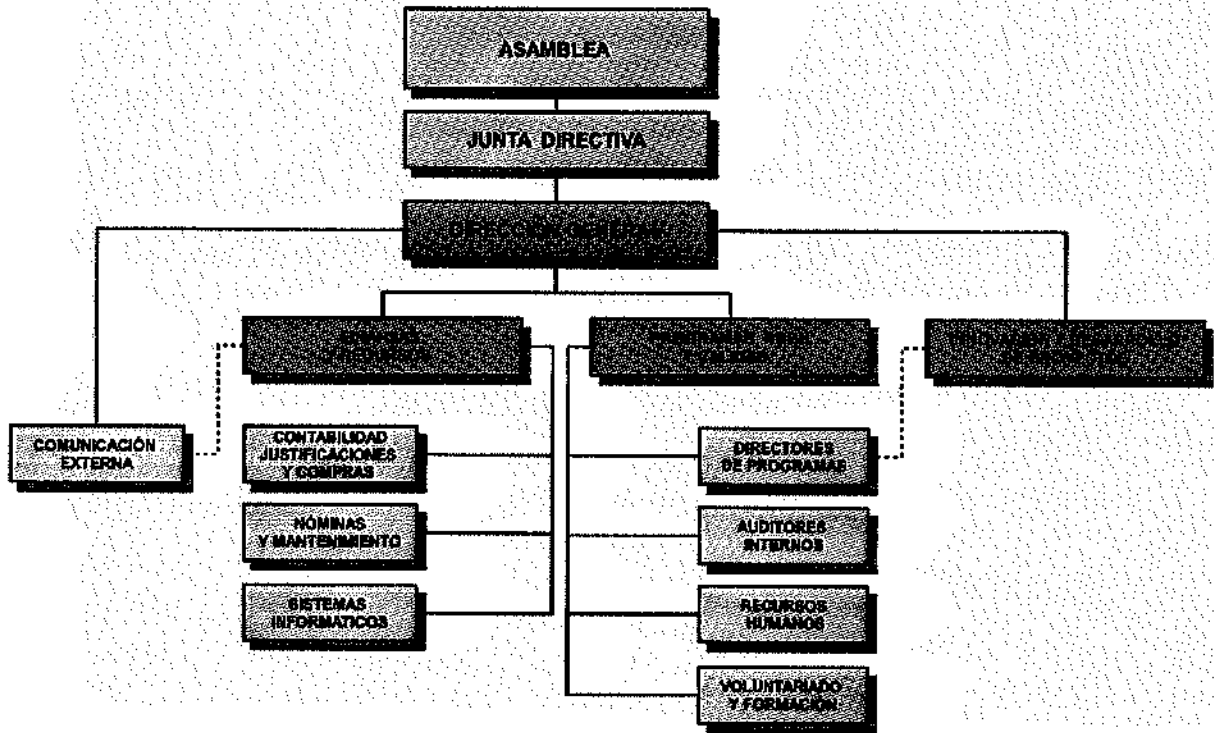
ASAMBLEA

JUNTA DIRECTIVA

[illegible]

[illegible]

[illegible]

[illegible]

COMUNICACIÓN EXTERNA

CONTABILIDAD JUSTIFICACIONES Y COMPRAS

NÓMINAS Y MANTENIMIENTO

SISTEMAS INFORMÁTICOS

DIRECTORES DE PROGRAMAS

AUDITORES INTERNOS

RECURSOS HUMANOS

VOLUNTARIADO Y FORMACIÓN